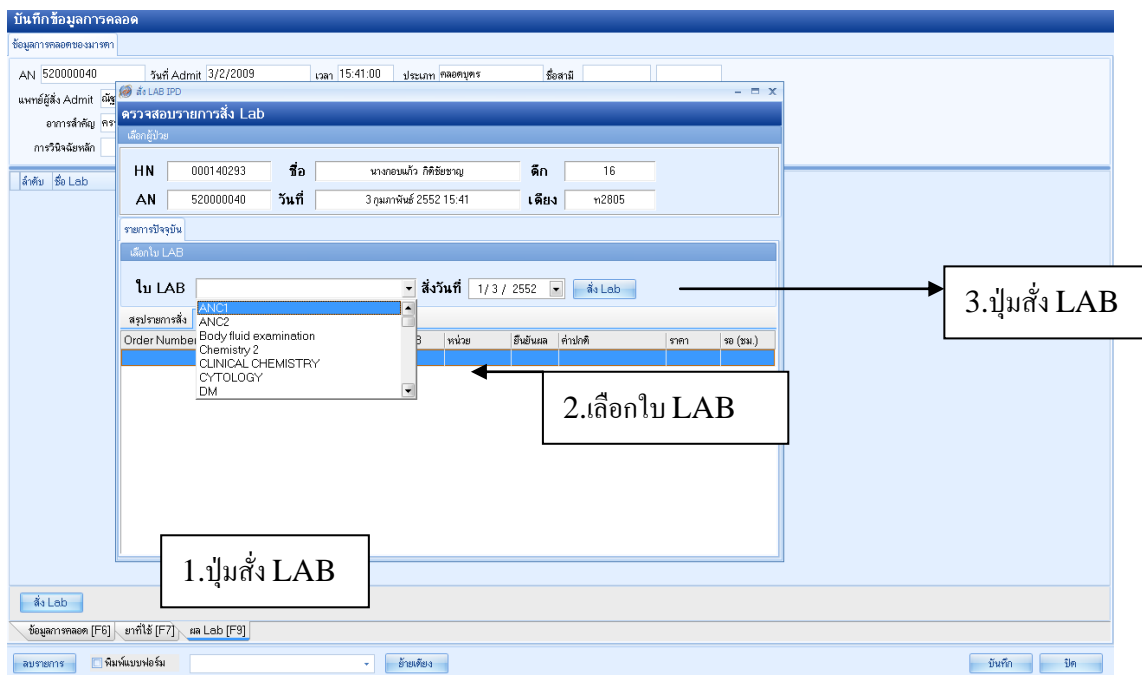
บันทึกข้อมูลการคลอด

ข้อมูลการคลอดของมารดา

AN 520000040 วันที่ Admit 3/2/2009 เวลา 15:41:00 ประเภท คลอดบุตร ชื่อสามี

แพทย์ผู้สั่ง Admit ณัฐ

อาการสำคัญ ครร

การวินิจฉัยหลัก

ลำดับ ชื่อ Lab

สั่ง LAB IPD

ตรวจสอบรายการสั่ง Lab

เลือกผู้ป่วย

| HN | 000140293 | ชื่อ | นางกอบแก้ว กิติชัยชาญ | ตึก | 16 |
|---|---|---|---|---|---|
| AN | 520000040 | วันที่ | 3 กุมภาพันธ์ 2552 15:41 | เตียง | ท2805 |

รายการปัจจุบัน

เลือกใบ LAB

ใบ LAB สั่งวันที่ 1/3/2552 สั่ง Lab

ANC1
ANC2
Body fluid examination
Chemistry 2
CLINICAL CHEMISTRY
CYTOLOGY
DM

สรุปรายการสั่ง

| Order Number | B | หน่วย | ยืนยันผล | ค่าปกติ | ราคา | รอ (ชม.) |
|---|---|---|---|---|---|---|

3.ปุ่มสั่ง LAB

2.เลือกใบ LAB

1.ปุ่มสั่ง LAB

สั่ง Lab

ข้อมูลการคลอด [F6] ยาที่ใช้ [F7] ผล Lab [F9]

ลบรายการ พิมพ์แบบฟอร์ม ย้ายเตียง บันทึก ปิด